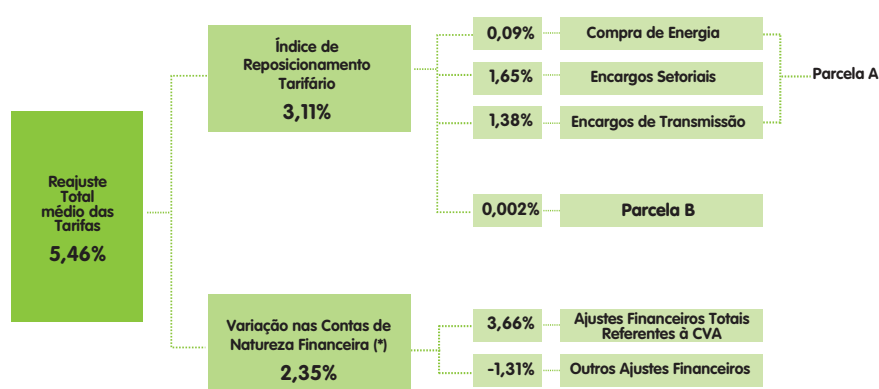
Reajuste Total médio das Tarifas
5,46%

Índice de Reposicionamento Tarifário
3,11%

0,09%
Compra de Energia

1,65%
Encargos Setoriais

1,38%
Encargos de Transmissão

Parcela A

0,002%
Parcela B

Variação nas Contas de Natureza Financeira (*)
2,35%

3,66%
Ajustes Financeiros Totais Referentes à CVA

-1,31%
Outros Ajustes Financeiros